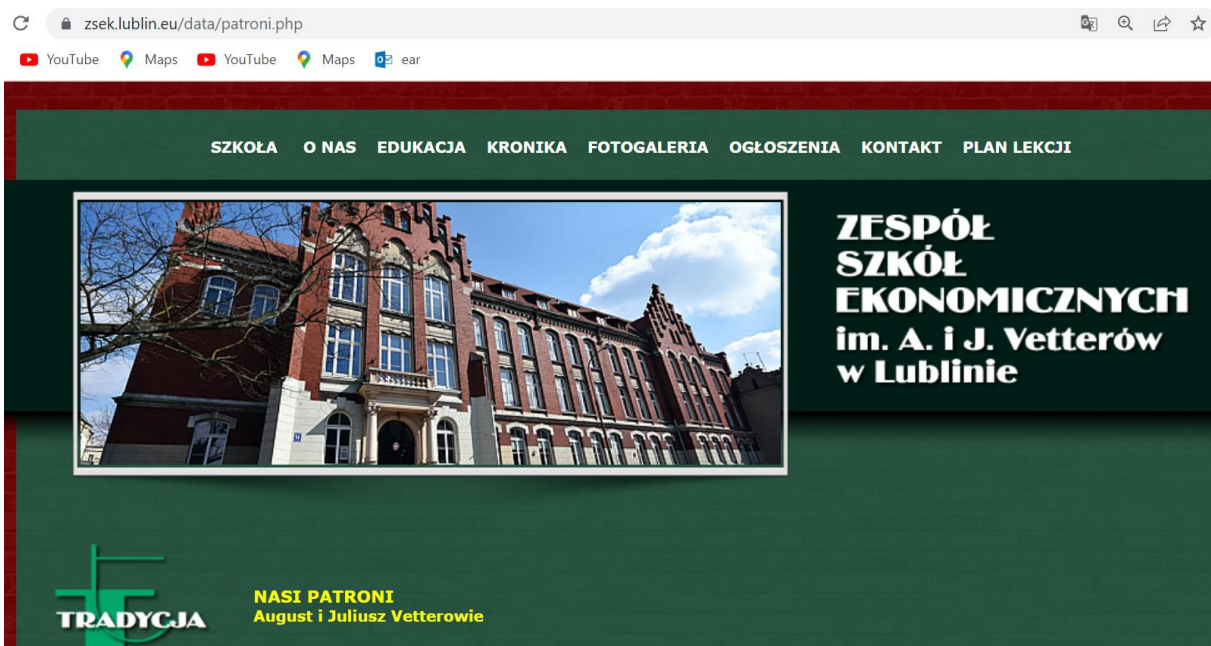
zsek.lublin.eu/data/patroni.php

YouTube Maps YouTube Maps ear

SZKOŁA O NAS EDUKACJA KRONIKA FOTOGALERIA OGŁOSZENIA KONTAKT PLAN LEKCJI

ZESPÓŁ SZKÓŁ EKONOMICZNYCH im. A. i J. Vetterów w Lublinie

TRADYCJA

NASI PATRONI
August i Juliusz Vetterowie